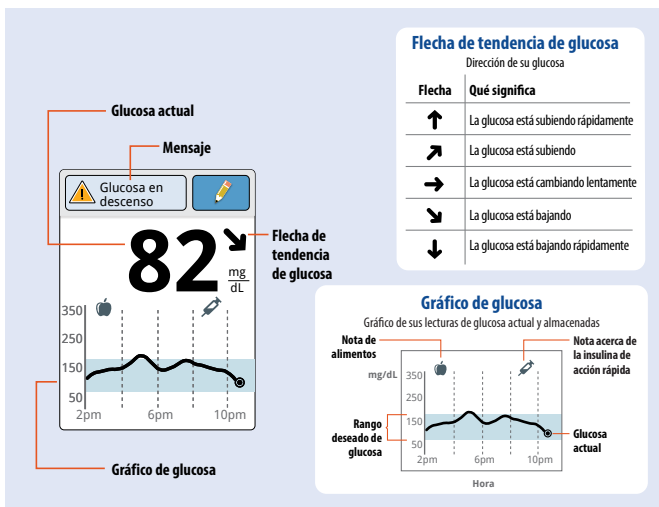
Glucosa actual

Mensaje

Glucosa en descenso

82

mg/dL

Flecha de tendencia de glucosa

350
250
150
50
2pm
6pm
10pm

Gráfico de glucosa

Flecha de tendencia de glucosa

Dirección de su glucosa

| Flecha | Qué significa |
|---|---|
| ↑ | La glucosa está subiendo rápidamente |
| ↗ | La glucosa está subiendo |
| → | La glucosa está cambiando lentamente |
| ↘ | La glucosa está bajando |
| ↓ | La glucosa está bajando rápidamente |

Gráfico de glucosa

Gráfico de sus lecturas de glucosa actual y almacenadas

Nota de alimentos

Nota acerca de la insulina de acción rápida

mg/dL

350
250
150
50
2pm
6pm
10pm

Rango deseado de glucosa

Glucosa actual

Hora